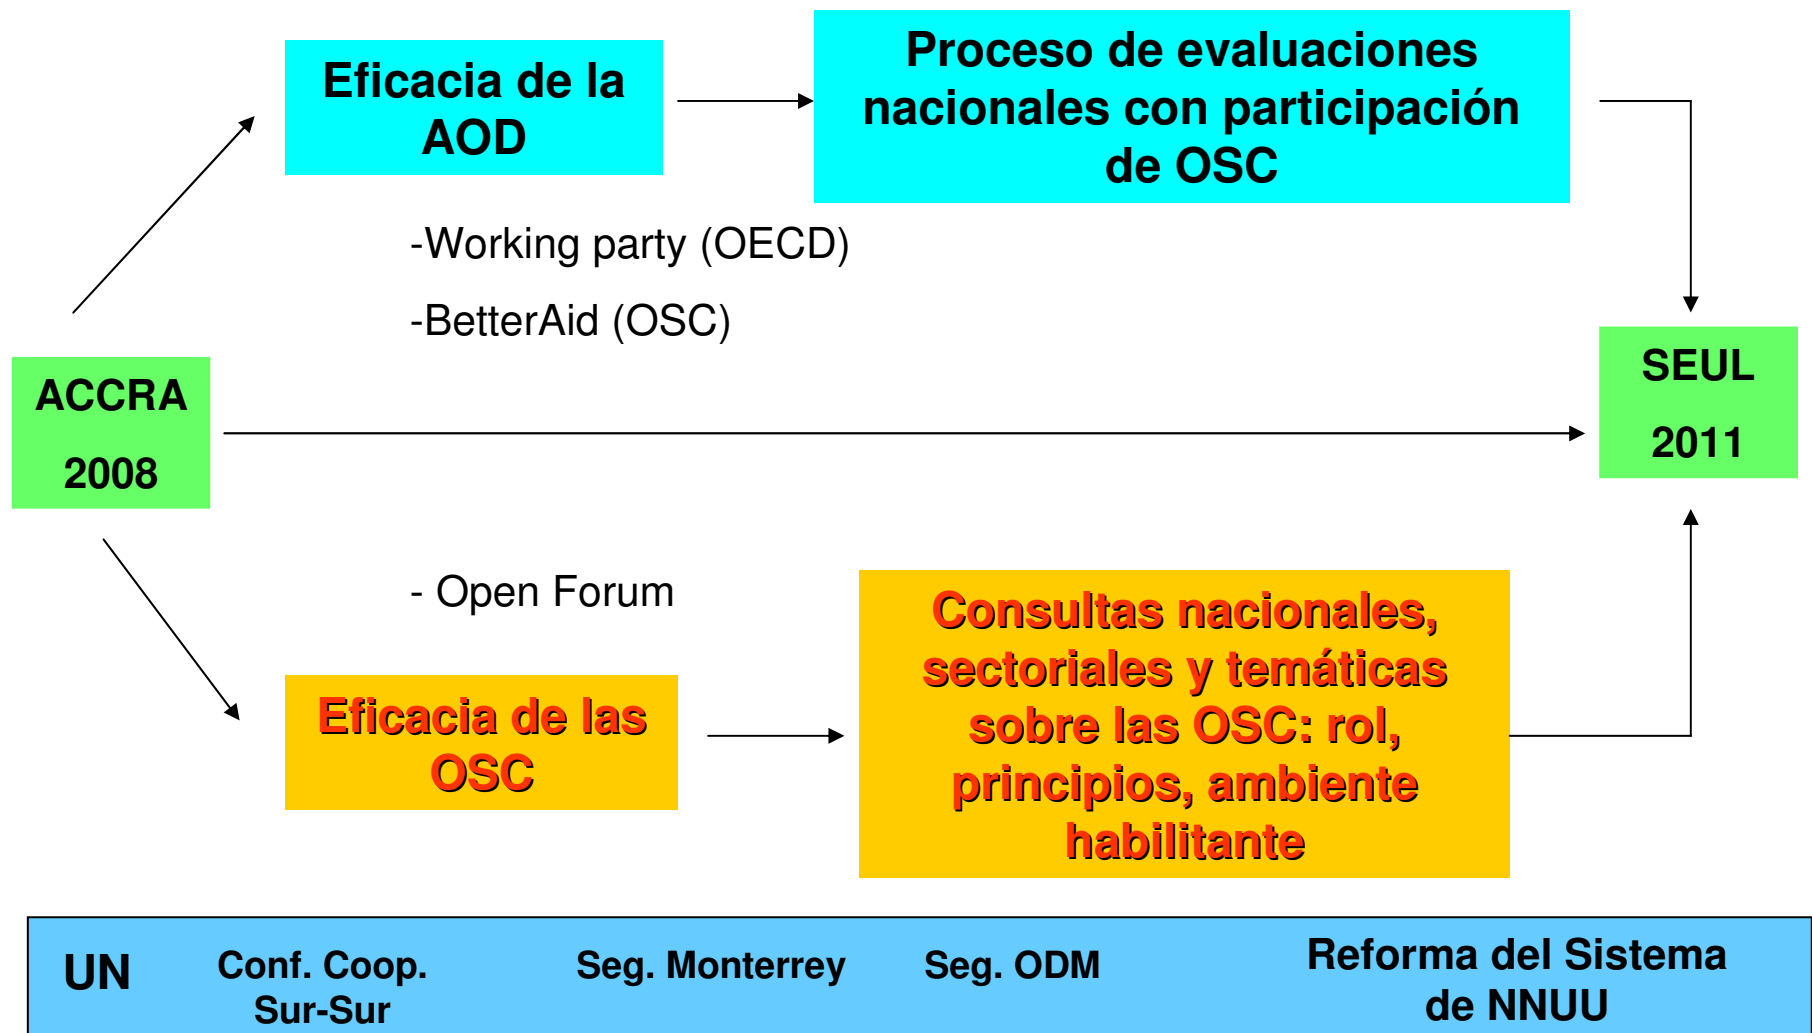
Eficacia de la AOD

Proceso de evaluaciones nacionales con participación de OSC

-Working party (OECD)

-BetterAid (OSC)

ACCRA

2008

SEUL

2011

- Open Forum

Eficacia de las OSC

Consultas nacionales, sectoriales y temáticas sobre las OSC: rol, principios, ambiente habilitante

UN

Conf. Coop. Sur-Sur

Seg. Monterrey

Seg. ODM

Reforma del Sistema de NNUU